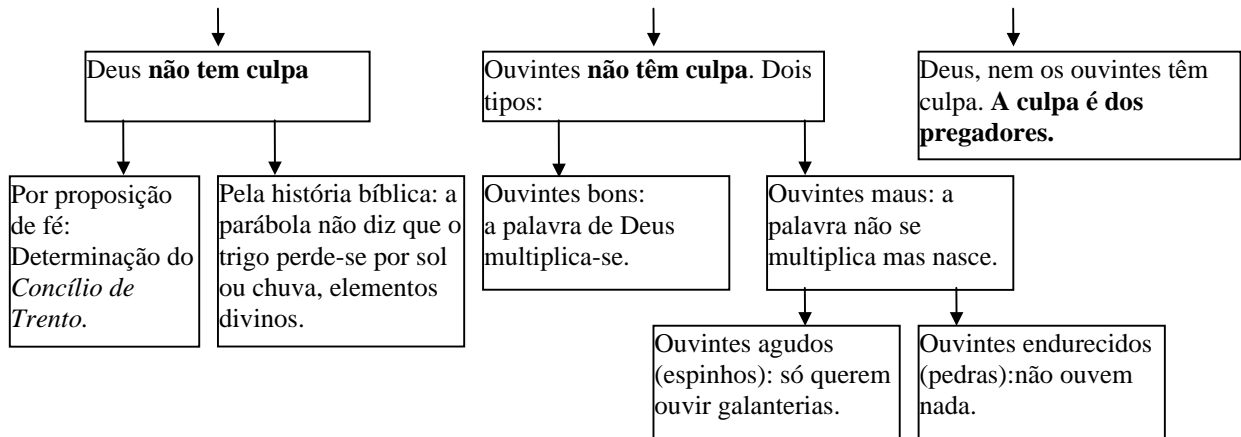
Deus **não tem culpa**

Ouvintes **não têm culpa**. Dois tipos:

Deus, nem os ouvintes têm culpa. **A culpa é dos pregadores.**

Por proposição de fé: Determinação do *Concílio de Trento.*

Pela história bíblica: a parábola não diz que o trigo perde-se por sol ou chuva, elementos divinos.

Ouvintes bons: a palavra de Deus multiplica-se.

Ouvintes maus: a palavra não se multiplica mas nasce.

Ouvintes agudos (espinhos): só querem ouvir galanterias.

Ouvintes endurecidos (pedras):não ouvem nada.